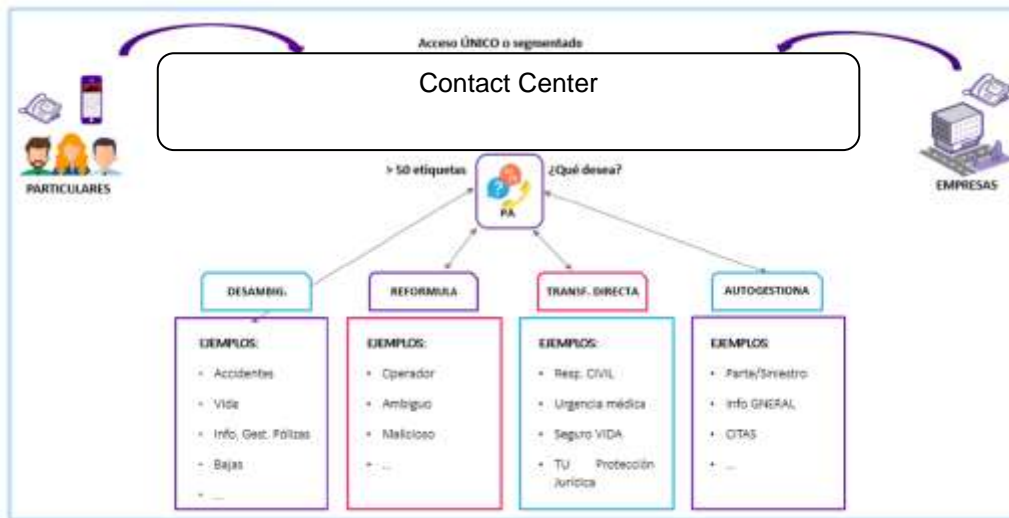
Acceso ÚNICO o segmentado

Contact Center

PARTICULARES

EMPRESAS

> 50 etiquetas

¿Qué desea?

PA

DESAMBIG.

REFORMULA

TRANSF. DIRECTA

AUTOGESTIONA

EJEMPLOS:
- Accidentes
- Vida
- Info, Gest. Pólizas
- Bajas
- ...

EJEMPLOS:
- Operador
- Ambiguo
- Malicioso
- ...

EJEMPLOS:
- Resp. CIVIL
- Urgencia médica
- Seguro VIDA
- TU Protección Jurídica

EJEMPLOS:
- Parte/Siniestro
- Info GNERAL
- CITAS
- ...